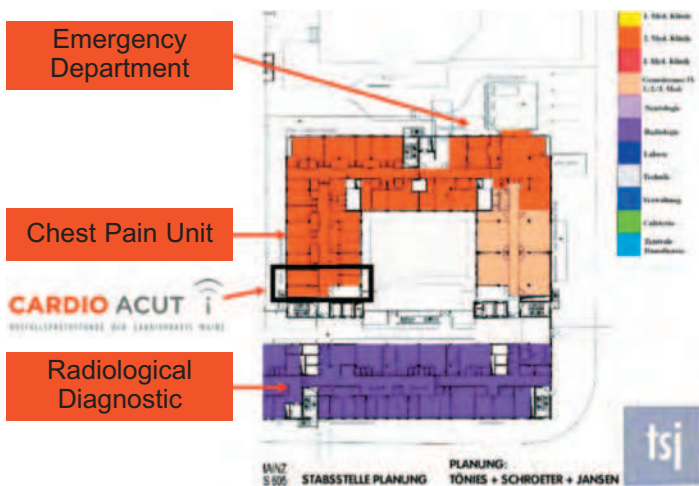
Emergency Department

Chest Pain Unit

CARDIO ACUT

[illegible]

Radiological Diagnostic

1. Med. Klinik
2. Med. Klinik
3. Med. Klinik
Gemeinsame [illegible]
Neurologie
Radiologie
Labor
Technik
Verwaltung
Cafeteria
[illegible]

MAINZ
S 505
STABSSTELLE PLANUNG
PLANUNG:
TÖNIES + SCHROETER + JANSEN

tsj